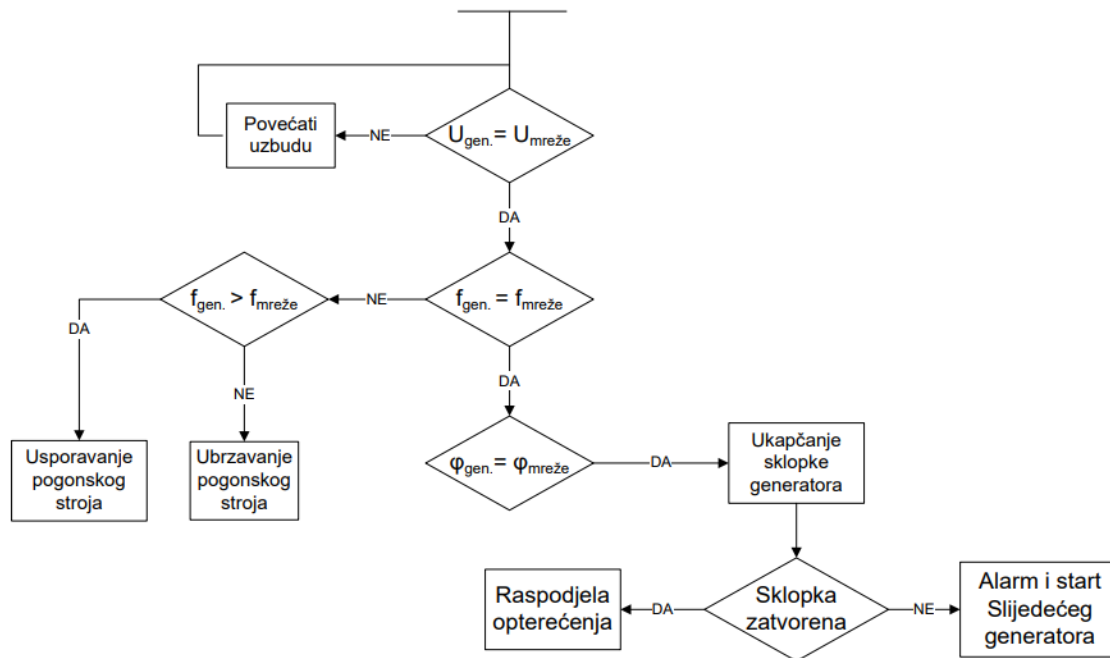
Povećati uzbudu

NE

$U_{gen.} = U_{mreže}$

DA

$f_{gen.} > f_{mreže}$

NE

$f_{gen.} = f_{mreže}$

DA

NE

DA

Usporavanje pogonskog stroja

Ubrzavanje pogonskog stroja

$\varphi_{gen.} = \varphi_{mreže}$

DA

Ukapčanje sklopke generatora

Raspodjela opterećenja

DA

Sklopka zatvorena

NE

Alarm i start Slijedećeg generatora